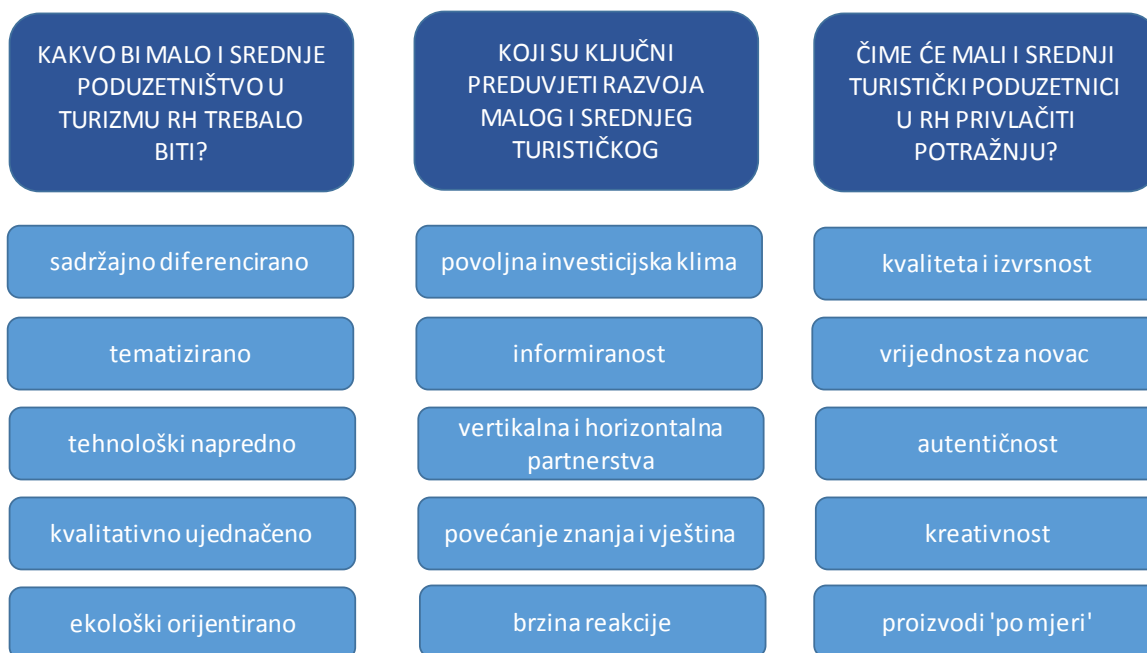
KAKVO BI MALO I SREDNJE PODUZETNIŠTVO U TURIZMU RH TREBALO BITI?

sadržajno diferencirano

tematizirano

tehnološki napredno

kvalitativno ujednačeno

ekološki orijentirano

KOJI SU KLJUČNI PREDUVJETI RAZVOJA MALOG I SREDNJEG TURISTIČKOG

povoljna investicijska klima

informiranost

vertikalna i horizontalna partnerstva

povećanje znanja i vještina

brzina reakcije

ČIME ĆE MALI I SREDNJI TURISTIČKI PODUZETNICI U RH PRIVLAČITI POTRAŽNJU?

kvaliteta i izvrsnost

vrijednost za novac

autentičnost

kreativnost

proizvodi 'po mjeri'